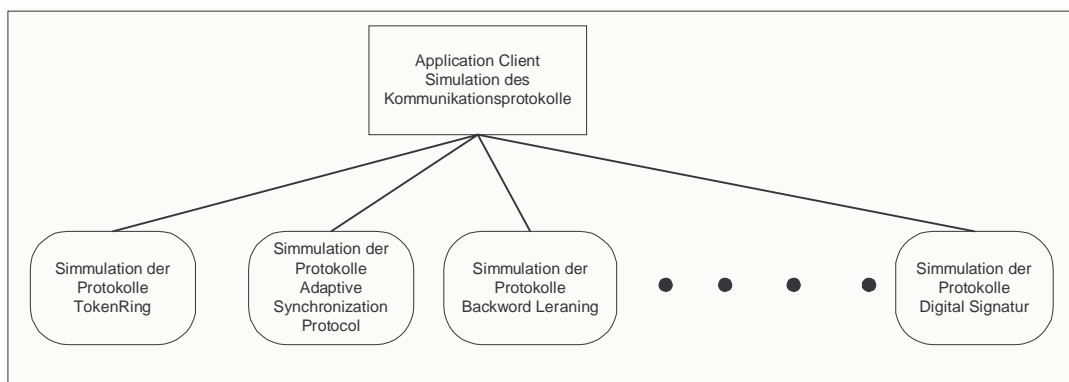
Application Client
Simulation des
Kommunikationsprotokolle

Simmulation der
Protokolle
TokenRing

Simmulation der
Protokolle
Adaptive
Synchronization
Protocol

Simmulation der
Protokolle
Backword Leraning

Simmulation der
Protokolle
Digital Signatur